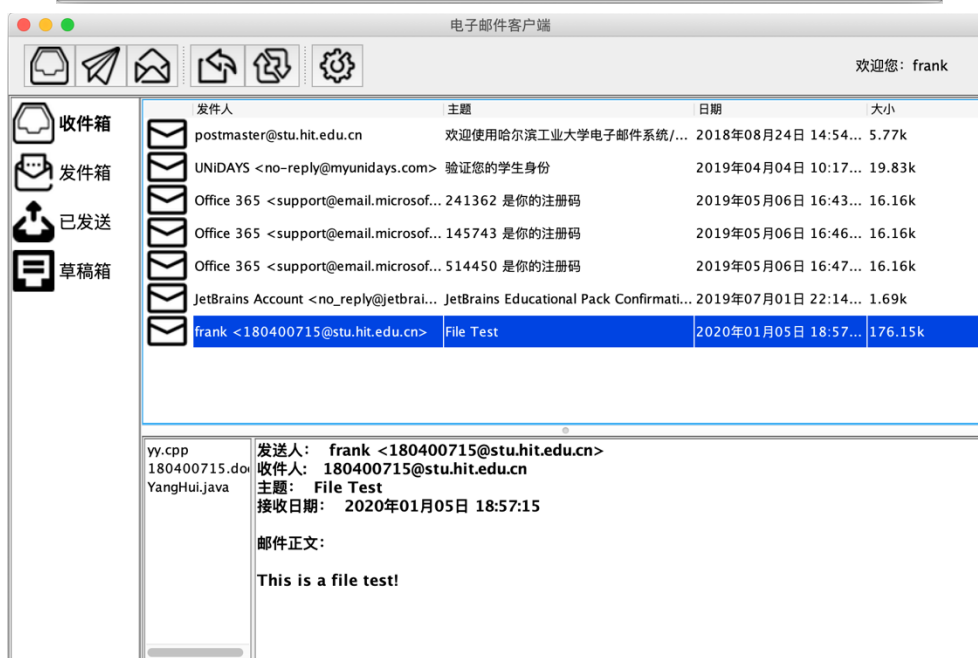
电子邮件客户端

欢迎您：frank

收件箱
发件箱
已发送
草稿箱

| 发件人 | 主题 | 日期 | 大小 |
|---|---|---|---|
| postmaster@stu.hit.edu.cn | 欢迎使用哈尔滨工业大学电子邮件系统/... | 2018年08月24日 14:54... | 5.77k |
| UNiDAYS <no-reply@myunidays.com> | 验证您的学生身份 | 2019年04月04日 10:17... | 19.83k |
| Office 365 <support@email.microsof... | 241362 是你的注册码 | 2019年05月06日 16:43... | 16.16k |
| Office 365 <support@email.microsof... | 145743 是你的注册码 | 2019年05月06日 16:46... | 16.16k |
| Office 365 <support@email.microsof... | 514450 是你的注册码 | 2019年05月06日 16:47... | 16.16k |
| JetBrains Account <no_reply@jetbrai... | JetBrains Educational Pack Confirmati... | 2019年07月01日 22:14... | 1.69k |
| frank <180400715@stu.hit.edu.cn> | File Test | 2020年01月05日 18:57... | 176.15k |

yy.cpp
180400715.do
YangHui.java

发送人： frank <180400715@stu.hit.edu.cn>
收件人： 180400715@stu.hit.edu.cn
主题： File Test
接收日期： 2020年01月05日 18:57:15

邮件正文：

This is a file test!